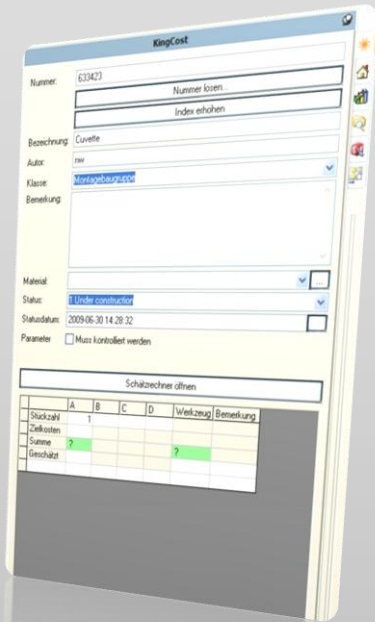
KingCost

Nummer: 633423

Nummer lösen...

Index erhöhen

Bezeichnung: Cuvette

Autor: rsw

Klasse: Montagebaugruppe

Bemerkung:

Material:

Status: 1 Under construction

Statusdatum: 2009-06-30 14:28:32

Parameter Muss kontrolliert werden

Schätzrechner öffnen

| | A | B | C | D | Werkzeug | Bemerkung |
|---|---|---|---|---|---|---|
| Stückzahl | 1 | | | | | |
| Zielkosten | | | | | | |
| Summe | ? | | | | ? | |
| Geschätzt | | | | | | |